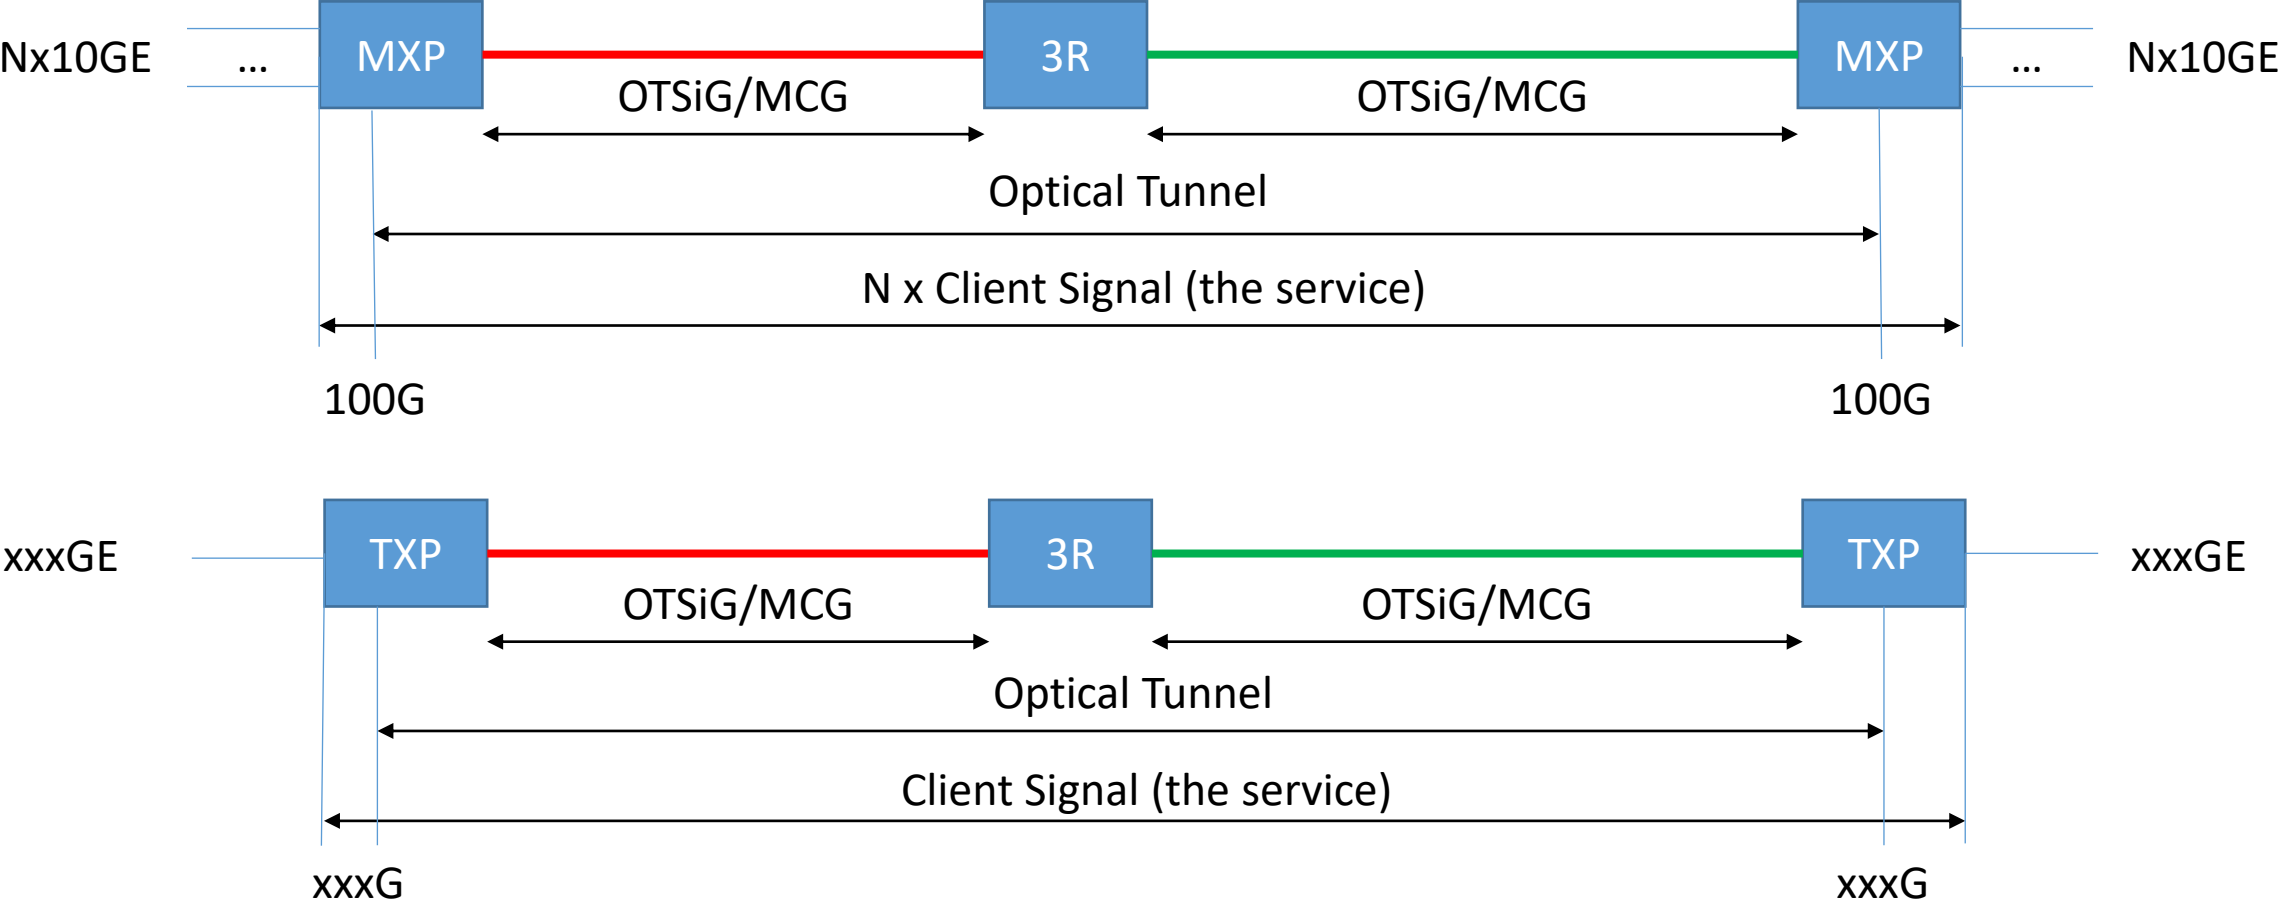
Nx10GE ... MXP 3R MXP ... Nx10GE

OTSiG/MCG

OTSiG/MCG

Optical Tunnel

N x Client Signal (the service)

100G

100G

xxxGE TXP 3R TXP xxxGE

OTSiG/MCG

OTSiG/MCG

Optical Tunnel

Client Signal (the service)

xxxG

xxxG